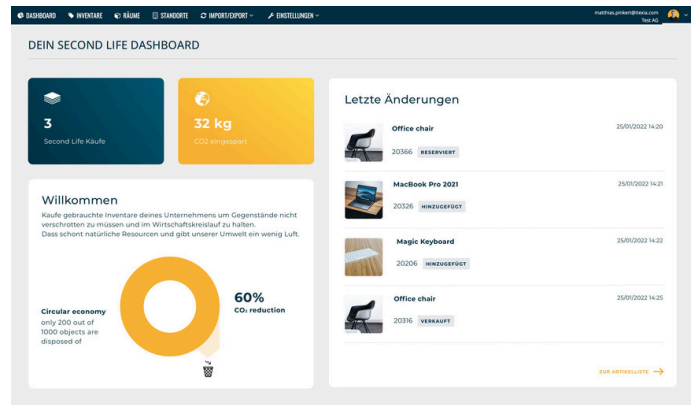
DASHBOARD INVENTARE RÄUME STANDORTE IMPORT/EXPORT EINSTELLUNGEN

matthias.pinkert@texia.com
Test AG

DEIN SECOND LIFE DASHBOARD

3
Second Life Käufe

32 kg
CO2 eingespart

Willkommen

Kaufe gebrauchte Inventare deines Unternehmens um Gegenstände nicht verschrotten zu müssen und im Wirtschaftskreislauf zu halten.
Dass schont natürliche Resourcen und gibt unserer Umwelt ein wenig Luft.

Circular economy
only 200 out of 1000 objects are disposed of

60%
$CO_2$ reduction

Letzte Änderungen

Office chair
25/01/2022 14:20
20366 RESERVIERT

MacBook Pro 2021
25/01/2022 14:21
20326 HINZUGEFÜGT

Magic Keyboard
25/01/2022 14:22
20206 HINZUGEFÜGT

Office chair
25/01/2022 14:25
20316 VERKAUFT

ZUR ARTIKELLISTE